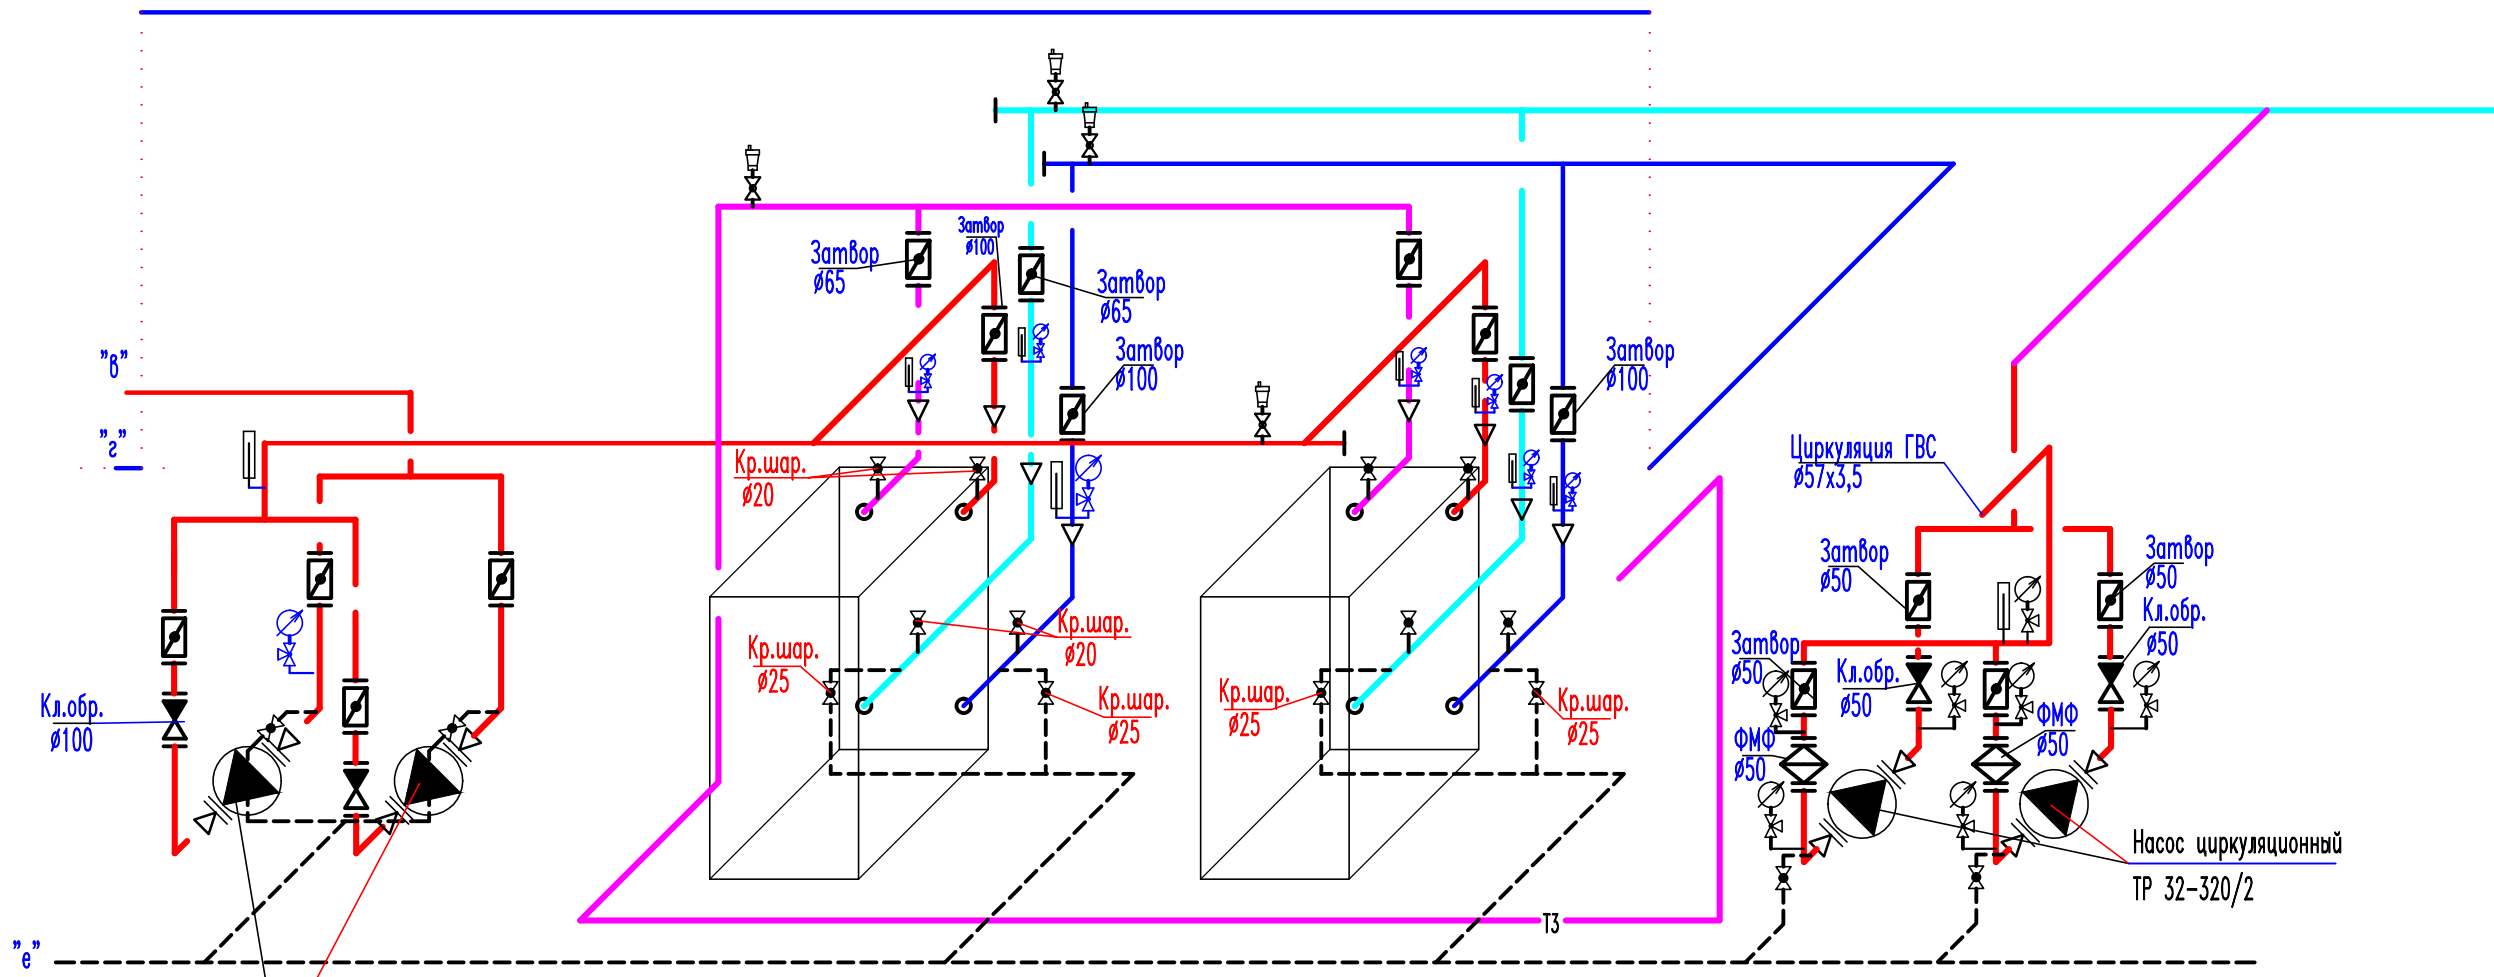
"в"
"г"
"е"
Затвор ø65
Затвор ø100
Затвор ø65
Затвор ø100
Затвор ø100
Кр.шар. ø20
Кр.шар. ø20
Кр.шар. ø25
Кр.шар. ø25
Кр.шар. ø25
Кр.шар. ø25
Кл.обр. ø100
Циркуляция ГВС ø57х3,5
Затвор ø50
Затвор ø50
Кл.обр. ø50
Затвор ø50
Кл.обр. ø50
ФМФ ø50
ФМФ ø50
Насос циркуляционный
ТР 32-320/2
Т3